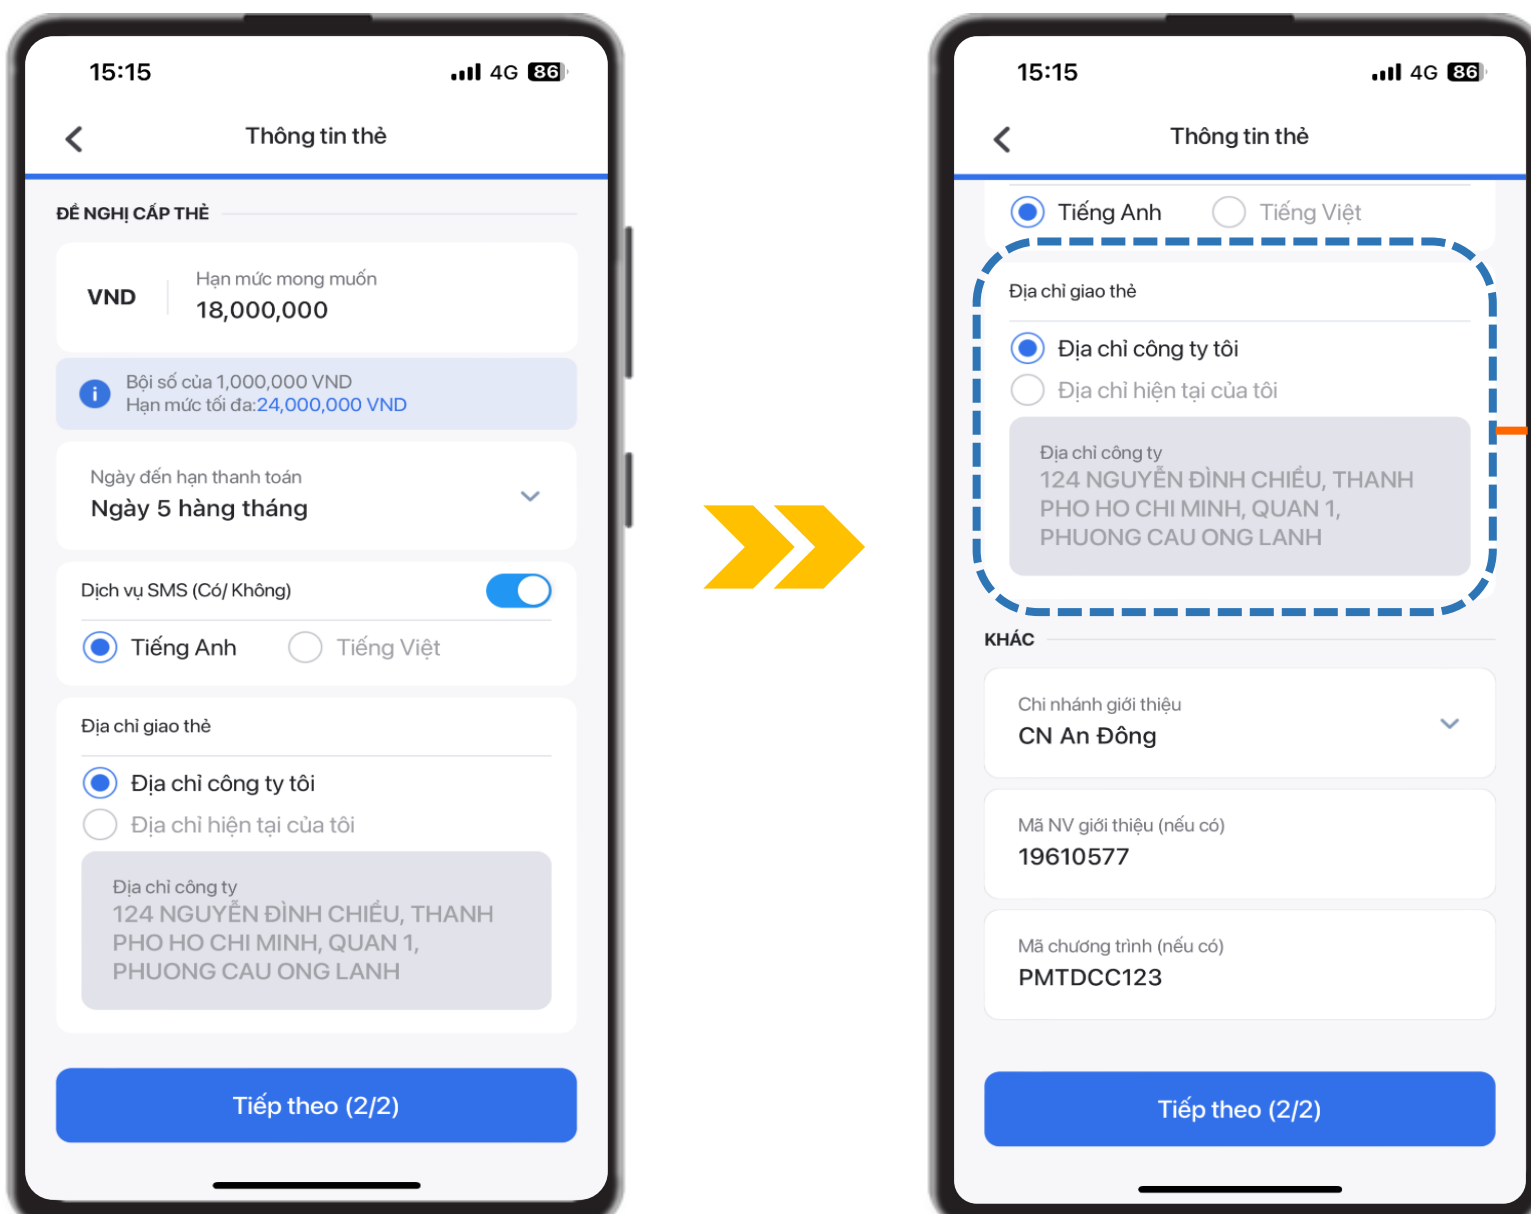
15:15
4G 86

Thông tin thẻ

ĐỀ NGHỊ CẤP THẺ

VND
Hạn mức mong muốn
18,000,000

Bội số của 1,000,000 VND
Hạn mức tối đa:24,000,000 VND

Ngày đến hạn thanh toán
Ngày 5 hàng tháng

Dịch vụ SMS (Có/ Không)

Tiếng Anh
Tiếng Việt

Địa chỉ giao thẻ

Địa chỉ công ty tôi
Địa chỉ hiện tại của tôi

Địa chỉ công ty
124 NGUYỄN ĐÌNH CHIỂU, THANH PHO HO CHI MINH, QUAN 1, PHUONG CAU ONG LANH

Tiếp theo (2/2)

15:15
4G 86

Thông tin thẻ

Tiếng Anh
Tiếng Việt

Địa chỉ giao thẻ

Địa chỉ công ty tôi
Địa chỉ hiện tại của tôi

Địa chỉ công ty
124 NGUYỄN ĐÌNH CHIỂU, THANH PHO HO CHI MINH, QUAN 1, PHUONG CAU ONG LANH

KHÁC

Chi nhánh giới thiệu
CN An Đông

Mã NV giới thiệu (nếu có)
19610577

Mã chương trình (nếu có)
PMTDCC123

Tiếp theo (2/2)